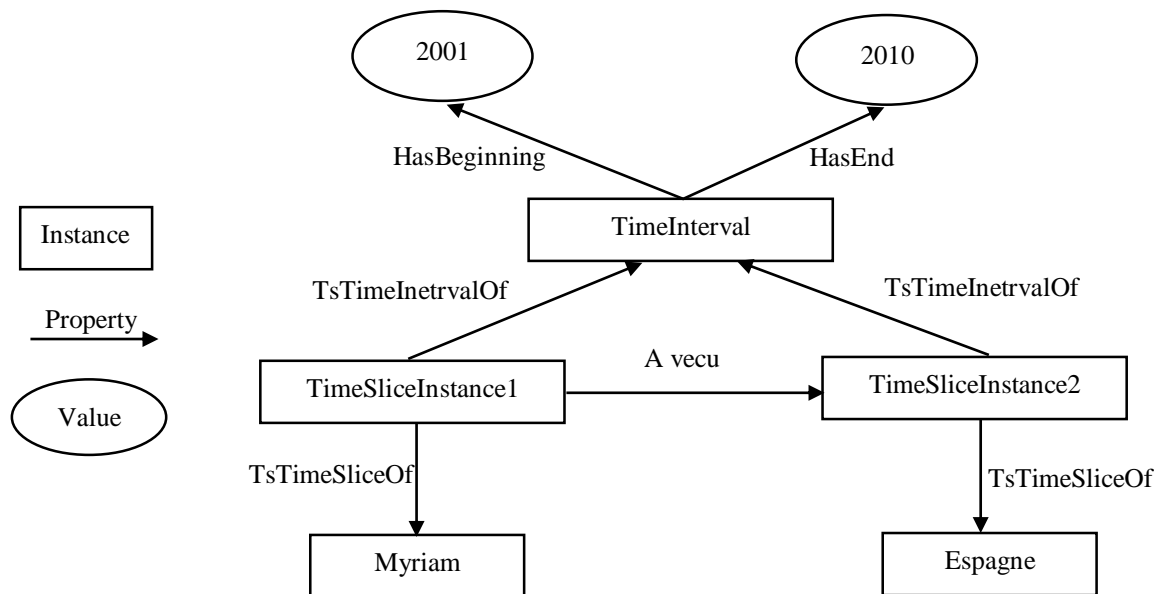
2001

2010

HasBeginning

HasEnd

Instance

TimeInterval

TsTimeInetrvalOf

TsTimeInetrvalOf

Property

A vecu

TimeSliceInstance1

TimeSliceInstance2

Value

TsTimeSliceOf

TsTimeSliceOf

Myriam

Espagne